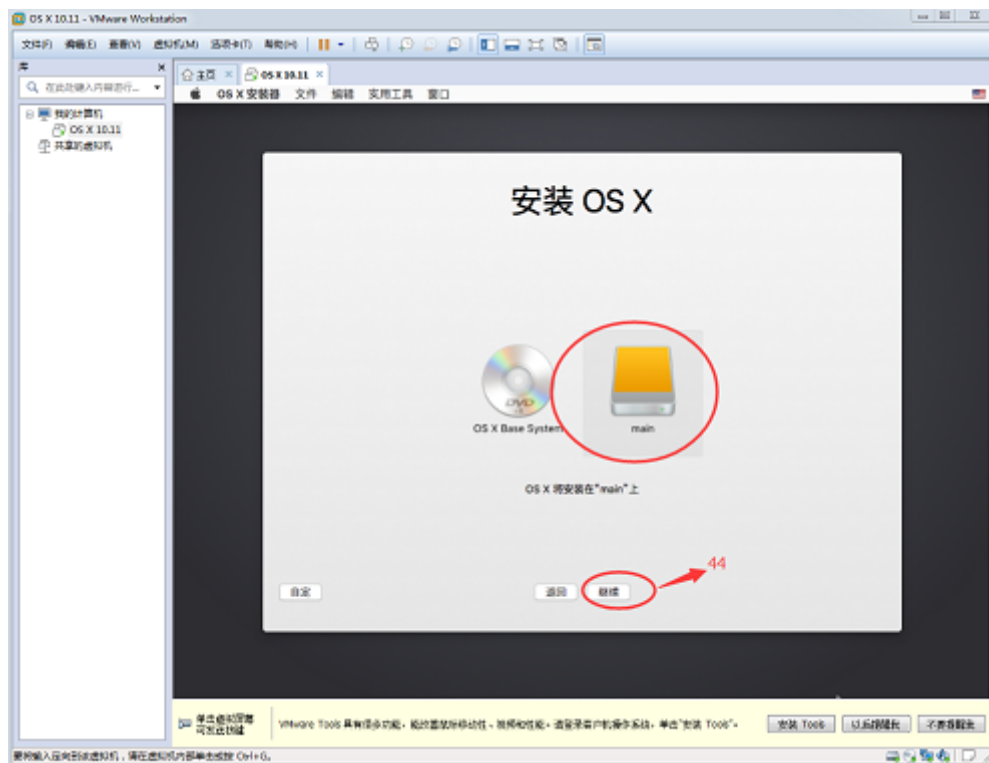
OS X 10.11 - VMware Workstation

文件(F) 编辑(E) 查看(V) 虚拟机(M) 选项卡(T) 帮助(H)

库

在此处键入内容进行...

我的计算机

OS X 10.11

共享的虚拟机

主页

OS X 10.11

OS X 安装器 文件 编辑 实用工具 窗口

安装 OS X

DVD

OS X Base System

main

OS X 将安装在"main"上

44

自定

返回

继续

单击虚拟屏幕可发送按键

VMware Tools 具有很多功能，能改善鼠标移动性、视频和性能。请登录客户机操作系统，单击"安装 Tools"。

安装 Tools

以后提醒我

不要提醒我

要将输入定向到该虚拟机，请在虚拟机内部单击或按 Ctrl+G。